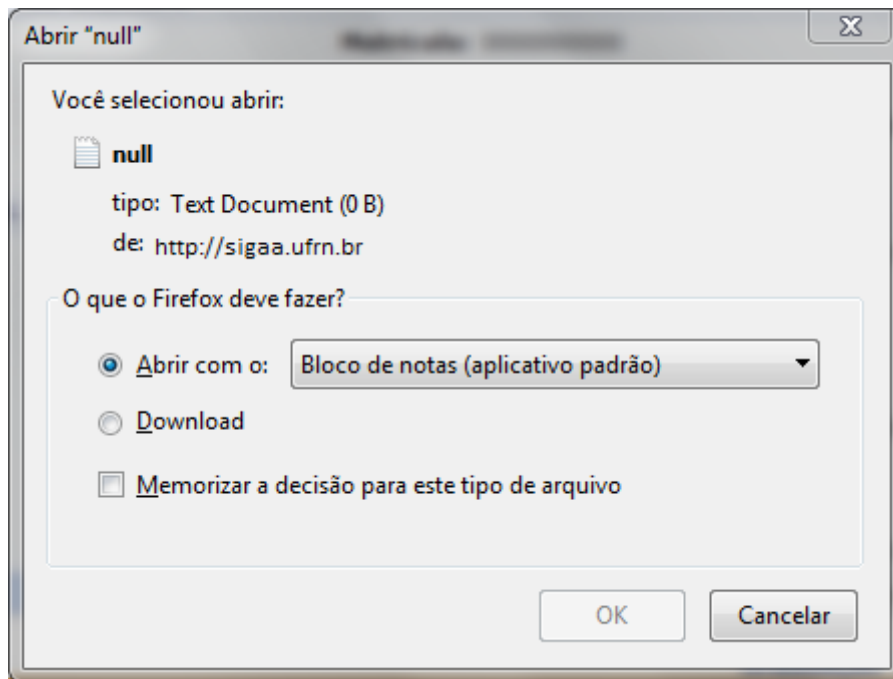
Abrir "null"

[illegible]

Você selecionou abrir:

null

tipo: Text Document (0 B)

de: http://sigaa.ufrn.br

O que o Firefox deve fazer?

Abrir com o: Bloco de notas (aplicativo padrão)

Download

Memorizar a decisão para este tipo de arquivo

OK

Cancelar